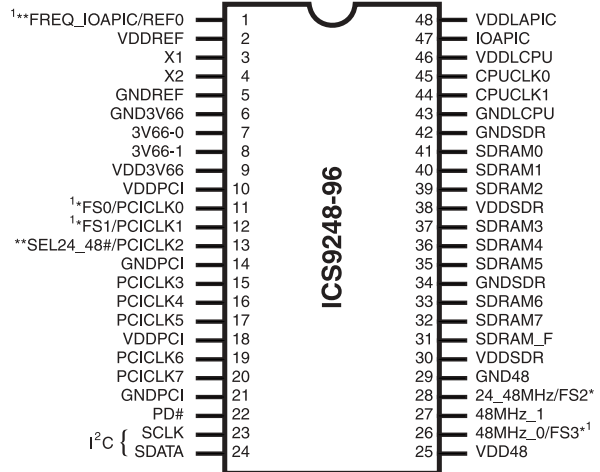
$^1$**FREQ_IOAPIC/REF0 1
VDDREF 2
X1 3
X2 4
GNDREF 5
GND3V66 6
3V66-0 7
3V66-1 8
VDD3V66 9
VDDPCI 10
$^1$*FS0/PCICLK0 11
$^1$*FS1/PCICLK1 12
**SEL24_48#/PCICLK2 13
GNDPCI 14
PCICLK3 15
PCICLK4 16
PCICLK5 17
VDDPCI 18
PCICLK6 19
PCICLK7 20
GNDPCI 21
PD# 22
$I^2C$ SCLK 23
SDATA 24

ICS9248-96

48 VDDLAPIC
47 IOAPIC
46 VDDLCPU
45 CPUCLK0
44 CPUCLK1
43 GNDLCPU
42 GNDSDR
41 SDRAM0
40 SDRAM1
39 SDRAM2
38 VDDSDR
37 SDRAM3
36 SDRAM4
35 SDRAM5
34 GNDSDR
33 SDRAM6
32 SDRAM7
31 SDRAM_F
30 VDDSDR
29 GND48
28 24_48MHz/FS2*
27 48MHz_1
26 48MHz_0/FS3*$^1$
25 VDD48